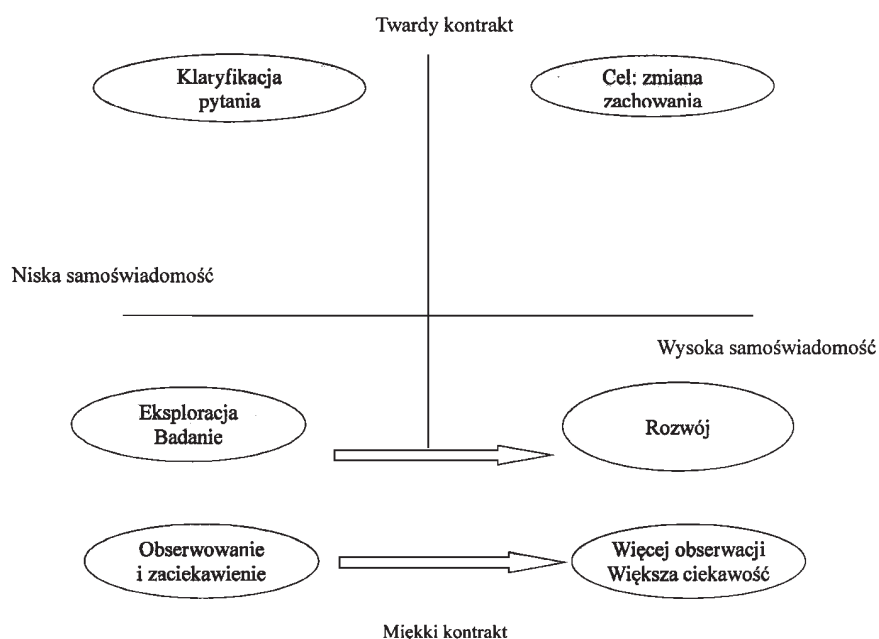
Twardy kontrakt

Klaryfikacja pytania

Cel: zmiana zachowania

Niska samoświadomość

Wysoka samoświadomość

Eksploracja Badanie

Rozwój

Obserwowanie i zaciekawienie

Więcej obserwacji Większa ciekawość

Miękki kontrakt